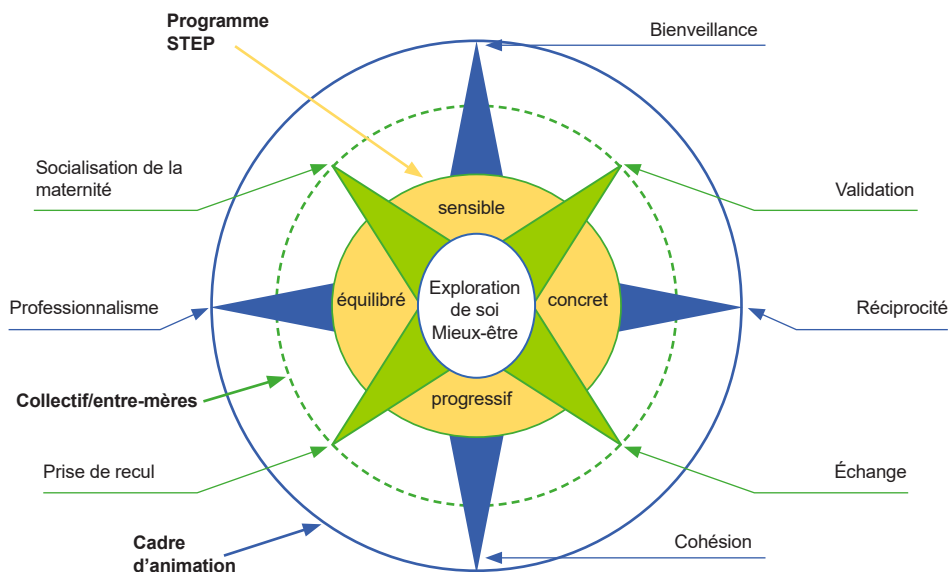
Programme STEP

Bienveillance

Socialisation de la maternité

Validation

sensible

Exploration de soi Mieux-être

équilibré

concret

Professionnalisme

Réciprocité

Collectif/entre-mères

progressif

Prise de recul

Échange

Cohésion

Cadre d'animation